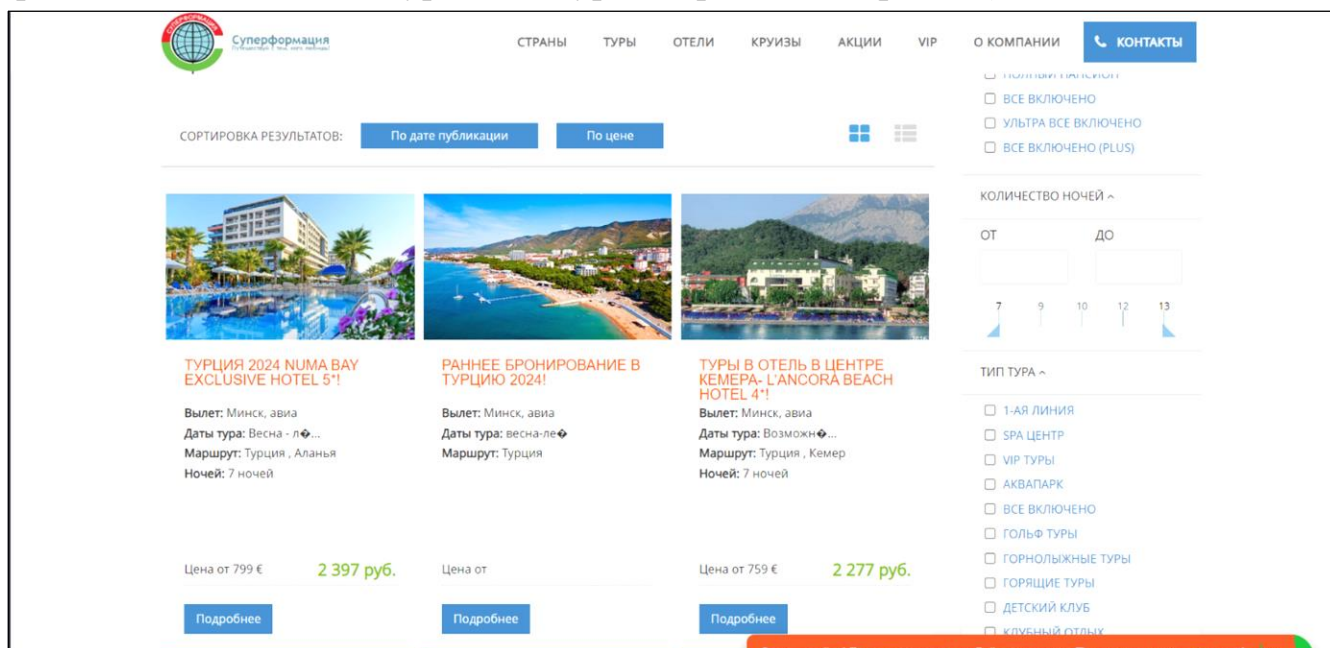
Суперформация
Путешествуй с нами, мечты сбываются

СТРАНЫ ТУРЫ ОТЕЛИ КРУИЗЫ АКЦИИ VIP О КОМПАНИИ КОНТАКТЫ

☐ ПОЛНЫЙ ПАНСИОН
☐ ВСЕ ВКЛЮЧЕНО
☐ УЛЬТРА ВСЕ ВКЛЮЧЕНО
☐ ВСЕ ВКЛЮЧЕНО (PLUS)

СОРТИРОВКА РЕЗУЛЬТАТОВ: По дате публикации По цене

КОЛИЧЕСТВО НОЧЕЙ ^
ОТ ДО
7 9 10 12 13

ТИП ТУРА ^
☐ 1-АЯ ЛИНИЯ
☐ SPA ЦЕНТР
☐ VIP ТУРЫ
☐ АКВАПАРК
☐ ВСЕ ВКЛЮЧЕНО
☐ ГОЛЬФ ТУРЫ
☐ ГОРНОЛЫЖНЫЕ ТУРЫ
☐ ГОРЯЩИЕ ТУРЫ
☐ ДЕТСКИЙ КЛУБ
☐ КЛУБНЫЙ ОТДЫХ

ТУРЦИЯ 2024 NUMA BAY EXCLUSIVE HOTEL 5*!
Вылет: Минск, авиа
Даты тура: Весна - л�...
Маршрут: Турция , Аланья
Ночей: 7 ночей
Цена от 799 € 2 397 руб.
Подробнее

РАННЕЕ БРОНИРОВАНИЕ В ТУРЦИЮ 2024!
Вылет: Минск, авиа
Даты тура: весна-ле�
Маршрут: Турция
Цена от
Подробнее

ТУРЫ В ОТЕЛЬ В ЦЕНТРЕ КЕМЕРА- L'ANCORA BEACH HOTEL 4*!
Вылет: Минск, авиа
Даты тура: Возможн�...
Маршрут: Турция , Кемер
Ночей: 7 ночей
Цена от 759 € 2 277 руб.
Подробнее